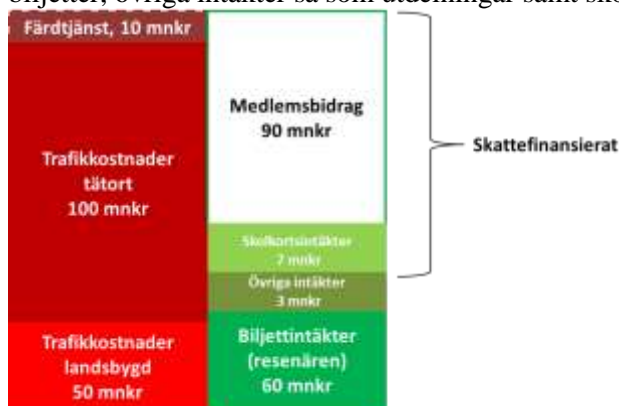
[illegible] övriga intäkter så som utdelningar samt sko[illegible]

Färdtjänst, 10 mnkr

Trafikkostnader tätort 100 mnkr

Trafikkostnader landsbygd 50 mnkr

Medlemsbidrag 90 mnkr

Skolkortsintäkter 7 mnkr

Övriga intäkter 3 mnkr

Biljettintäkter (resenären) 60 mnkr

Skattefinansierat